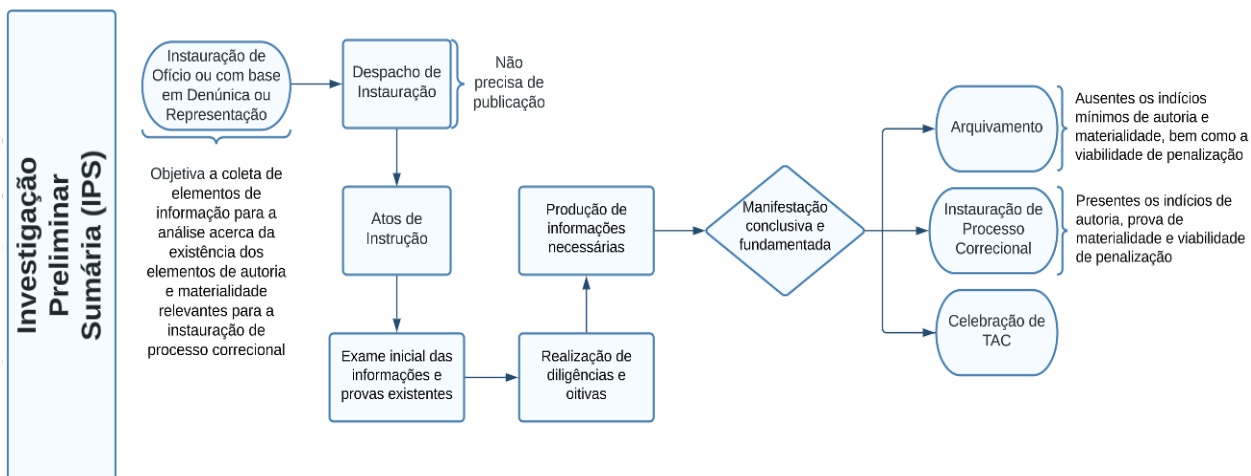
Investigação Preliminar Sumária (IPS)

Instauração de Ofício ou com base em Denúncia ou Representação

Objetiva a coleta de elementos de informação para a análise acerca da existência dos elementos de autoria e materialidade relevantes para a instauração de processo correcional

Despacho de Instauração

Não precisa de publicação

Atos de Instrução

Exame inicial das informações e provas existentes

Realização de diligências e oitivas

Produção de informações necessárias

Manifestação conclusiva e fundamentada

Arquivamento

Ausentes os indícios mínimos de autoria e materialidade, bem como a viabilidade de penalização

Instauração de Processo Correcional

Presentes os indícios de autoria, prova de materialidade e viabilidade de penalização

Celebração de TAC